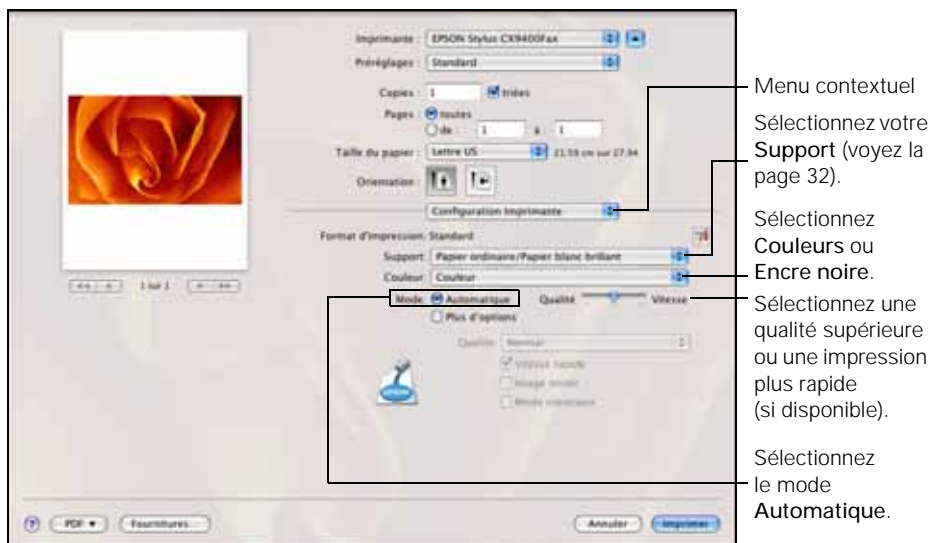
Imprimante : EPSON Stylus CX9400Fax

Préréglages : Standard

Copies : 1 triées

Pages : toutes

de : 1 à 1

Taille du papier : Lettre US 21.59 cm sur 27.94

Orientation :

Configuration Imprimante

Format d'impression: Standard

Support : Papier ordinaire/Papier blanc brillant

Couleur : Couleur

Mode Automatique Qualité Vitesse

Plus d'options

Qualité : Normal

Vitesse rapide

Image miroir

Mode silencieux

1 sur 1

PDF ▾ Fournitures... Annuler Imprimer

Menu contextuel

Sélectionnez votre **Support** (voyez la page 32).

Sélectionnez **Couleurs** ou **Encre noire**.

Sélectionnez une qualité supérieure ou une impression plus rapide (si disponible).

Sélectionnez le mode **Automatique**.